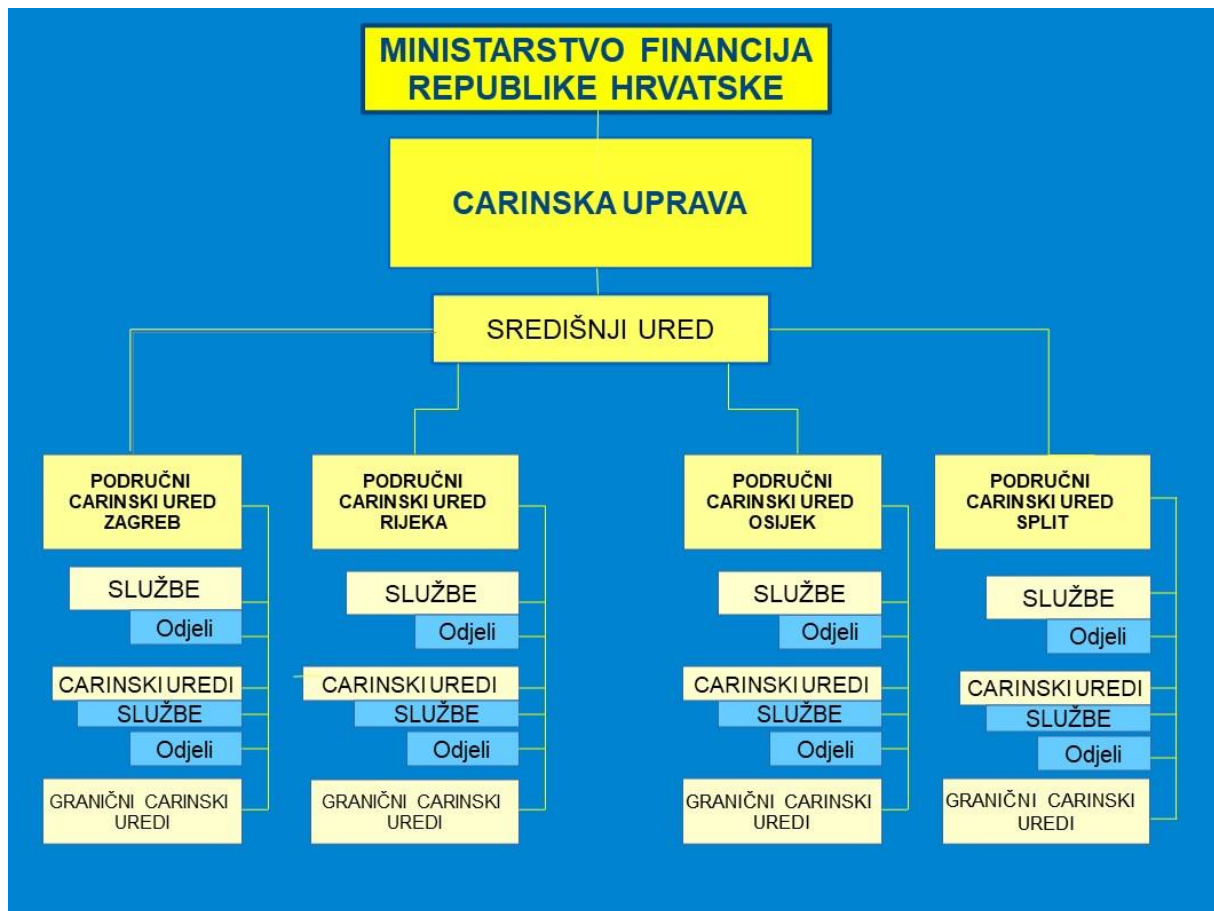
MINISTARSTVO FINANCIJA
REPUBLIKE HRVATSKE

CARINSKA UPRAVA

SREDIŠNJI URED

PODRUČNI CARINSKI URED ZAGREB

SLUŽBE

Odjeli

CARINSKI UREDI

SLUŽBE

Odjeli

GRANIČNI CARINSKI UREDI

PODRUČNI CARINSKI URED RIJEKA

SLUŽBE

Odjeli

CARINSKI UREDI

SLUŽBE

Odjeli

GRANIČNI CARINSKI UREDI

PODRUČNI CARINSKI URED OSIJEK

SLUŽBE

Odjeli

CARINSKI UREDI

SLUŽBE

Odjeli

GRANIČNI CARINSKI UREDI

PODRUČNI CARINSKI URED SPLIT

SLUŽBE

Odjeli

CARINSKI UREDI

SLUŽBE

Odjeli

GRANIČNI CARINSKI UREDI